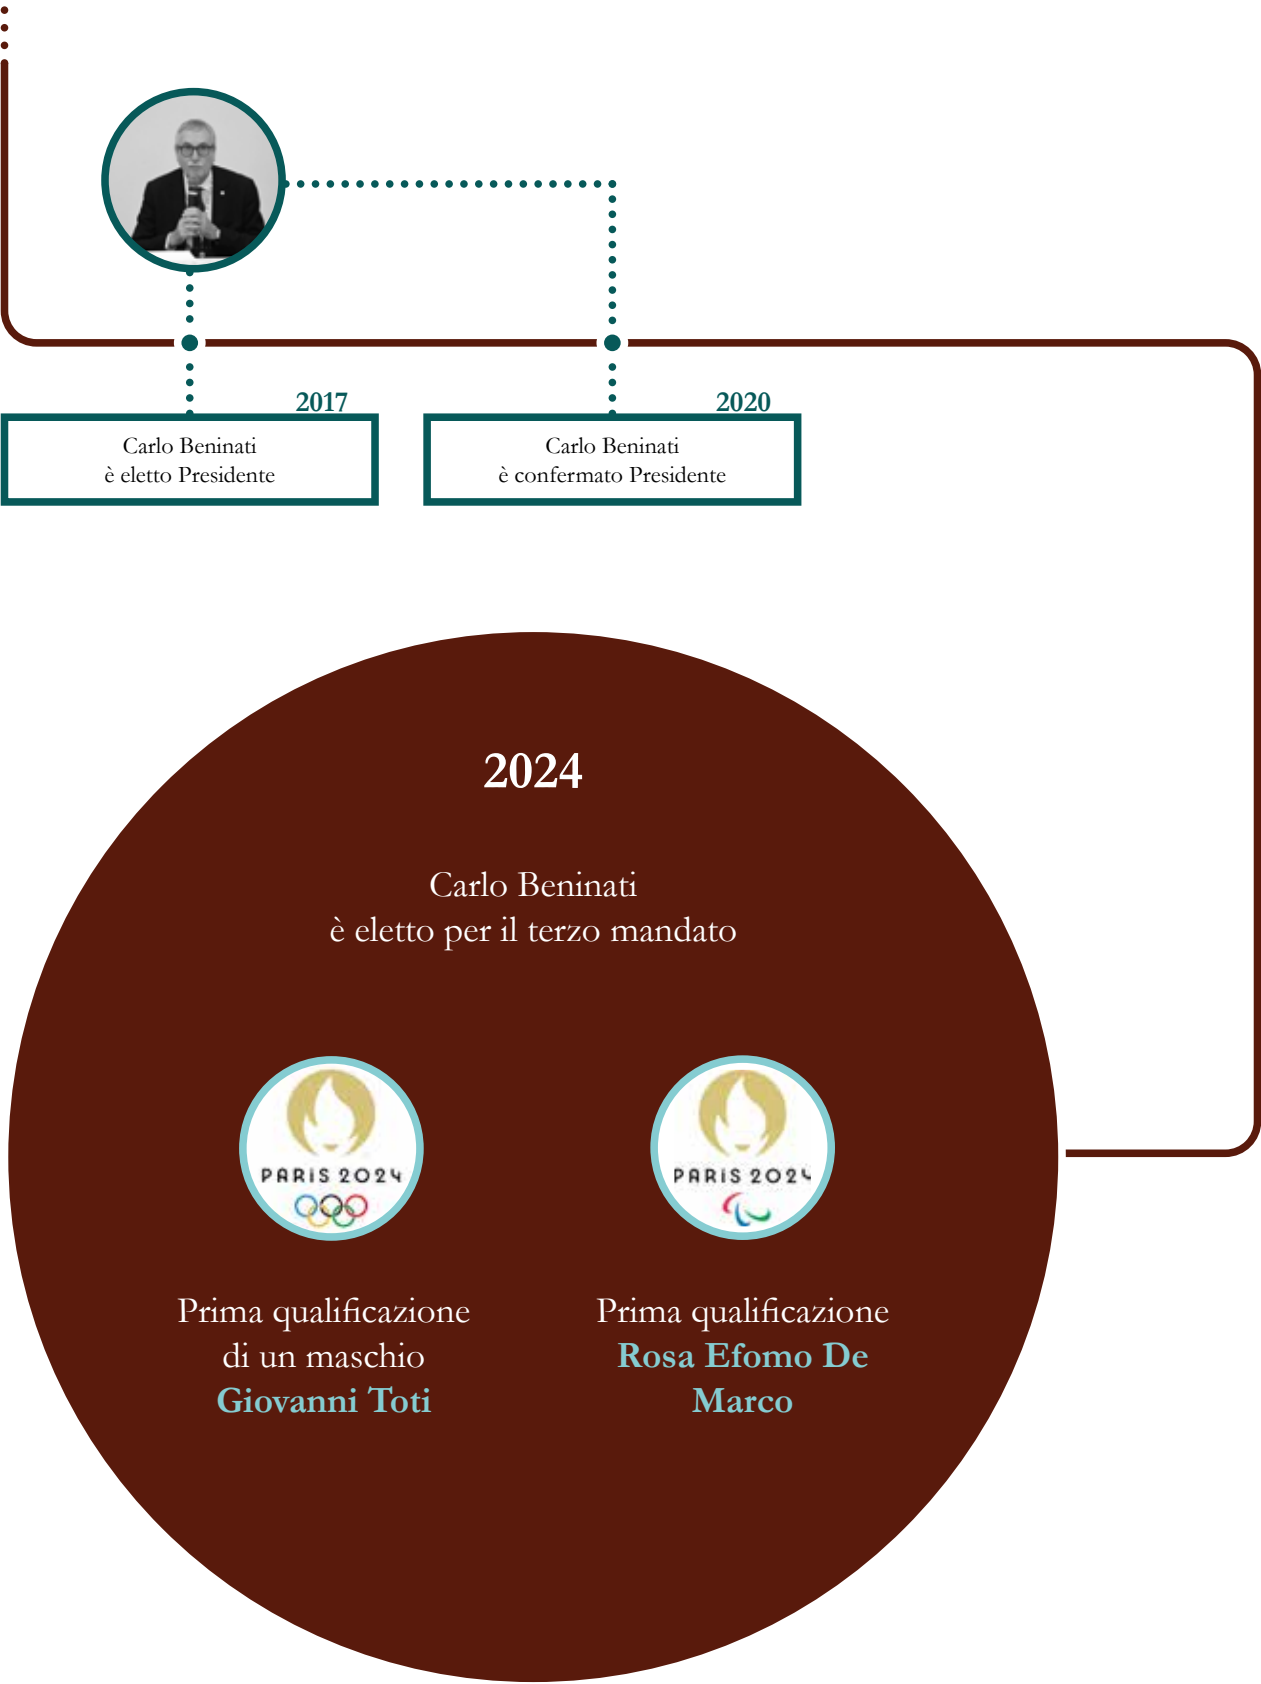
2017

Carlo Beninati
è eletto Presidente

2020

Carlo Beninati
è confermato Presidente

2024

Carlo Beninati
è eletto per il terzo mandato

PARIS 2024

PARIS 2024

Prima qualificazione
di un maschio
Giovanni Toti

Prima qualificazione
Rosa Efomo De Marco